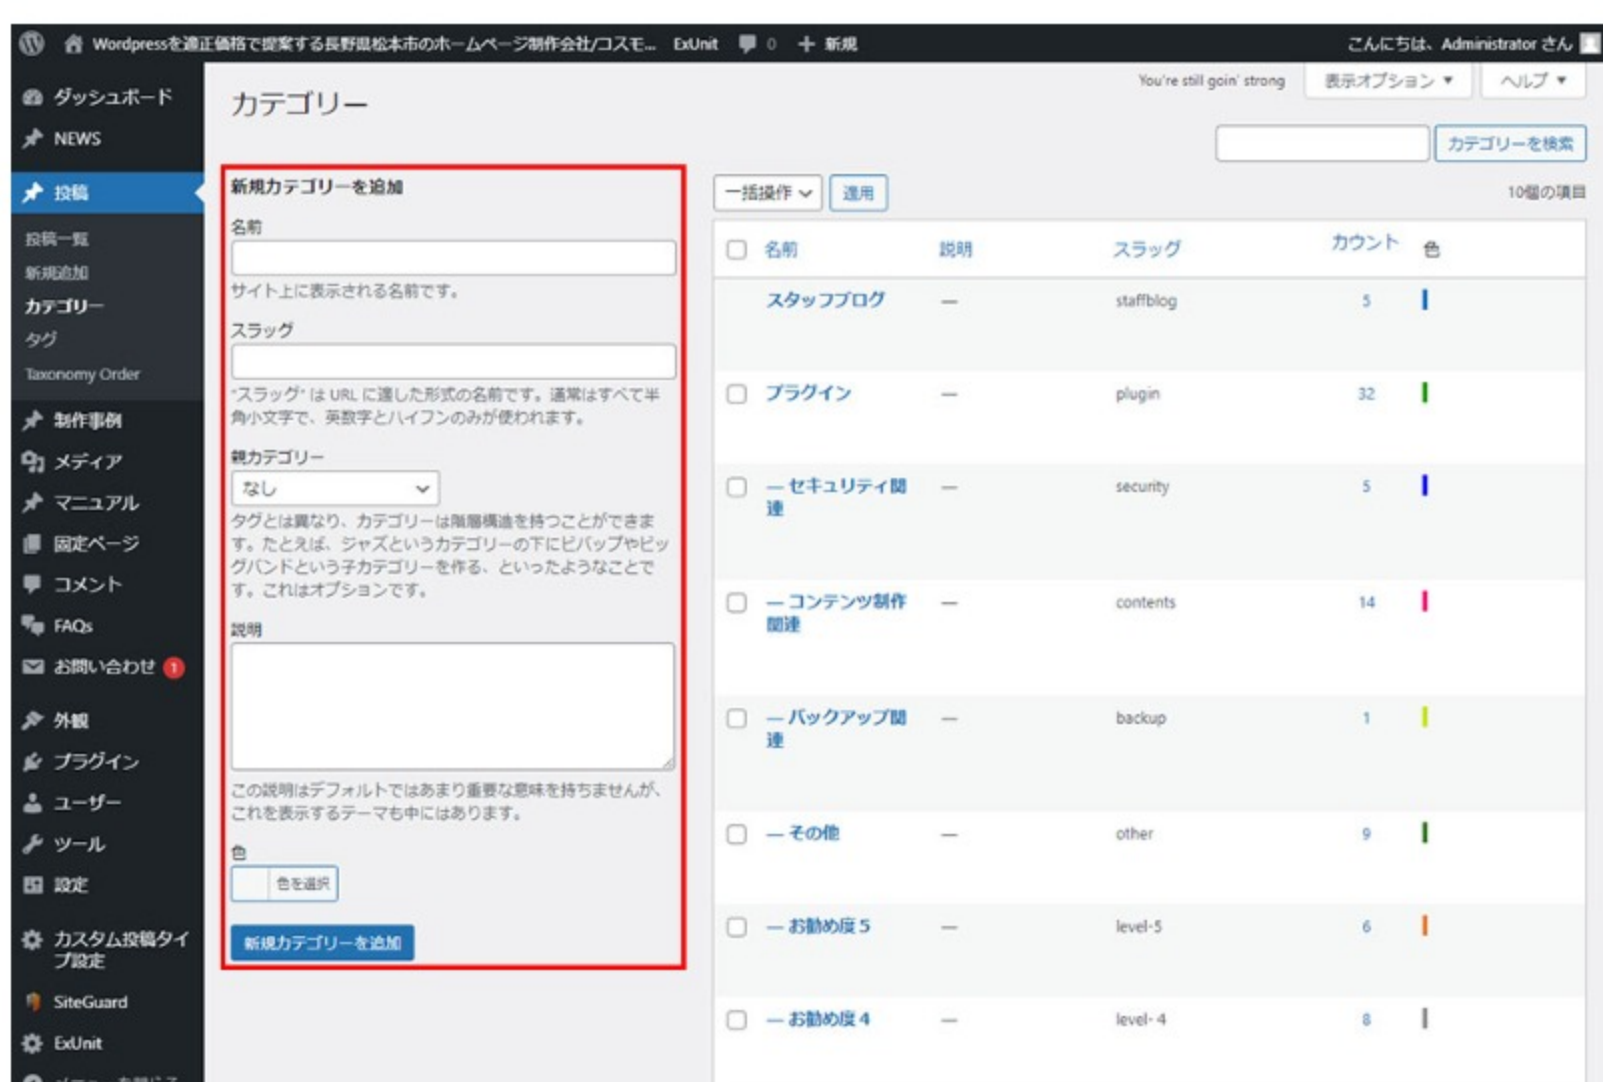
Wordpressを適正価格で提案する長野県松本市のホームページ制作会社/コスモ... ExUnit 0 + 新規
こんにちは、Administrator さん

ダッシュボード
NEWS
投稿
投稿一覧
新規追加
カテゴリー
タグ
Taxonomy Order
制作事例
メディア
マニュアル
固定ページ
コメント
FAQs
お問い合わせ 1
外観
プラグイン
ユーザー
ツール
設定
カスタム投稿タイプ設定
SiteGuard
ExUnit

カテゴリー

You're still goin' strong 表示オプション ▼ ヘルプ ▼

カテゴリーを検索

新規カテゴリーを追加
名前
サイト上に表示される名前です。
スラッグ
"スラッグ" は URL に適した形式の名前です。通常はすべて半角小文字で、英数字とハイフンのみが使われます。
親カテゴリー
なし
タグとは異なり、カテゴリーは階層構造を持つことができます。たとえば、ジャズというカテゴリーの下にビバップやビッグバンドという子カテゴリーを作る、といったようなことです。これはオプションです。
説明
この説明はデフォルトではあまり重要な意味を持ちませんが、これを表示するテーマも中にはあります。
色
色を選択
新規カテゴリーを追加

一括操作 適用 10個の項目

| 名前 | 説明 | スラッグ | カウント | 色 |
|---|---|---|---|---|
| スタッフブログ | — | staffblog | 5 | |
| プラグイン | — | plugin | 32 | |
| — セキュリティ関連 | — | security | 5 | |
| — コンテンツ制作関連 | — | contents | 14 | |
| — バックアップ関連 | — | backup | 1 | |
| — その他 | — | other | 9 | |
| — お勧め度 5 | — | level-5 | 6 | |
| — お勧め度 4 | — | level- 4 | 8 | |